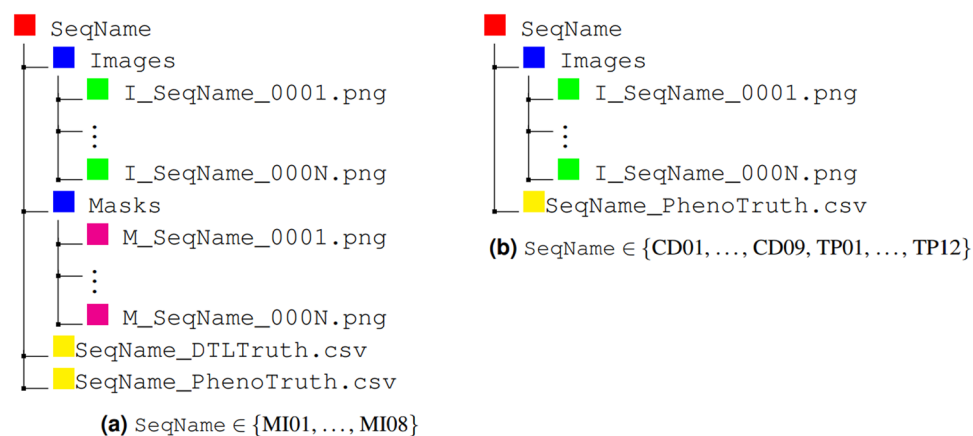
SeqName
Images
I_SeqName_0001.png
⋮
I_SeqName_000N.png
Masks
M_SeqName_0001.png
⋮
M_SeqName_000N.png
SeqName_DTLTruth.csv
SeqName_PhenoTruth.csv

**(a)** SeqName $\in \{\text{MI01}, \ldots, \text{MI08}\}$

SeqName
Images
I_SeqName_0001.png
⋮
I_SeqName_000N.png
SeqName_PhenoTruth.csv

**(b)** SeqName $\in \{\text{CD01}, \ldots, \text{CD09}, \text{TP01}, \ldots, \text{TP12}\}$